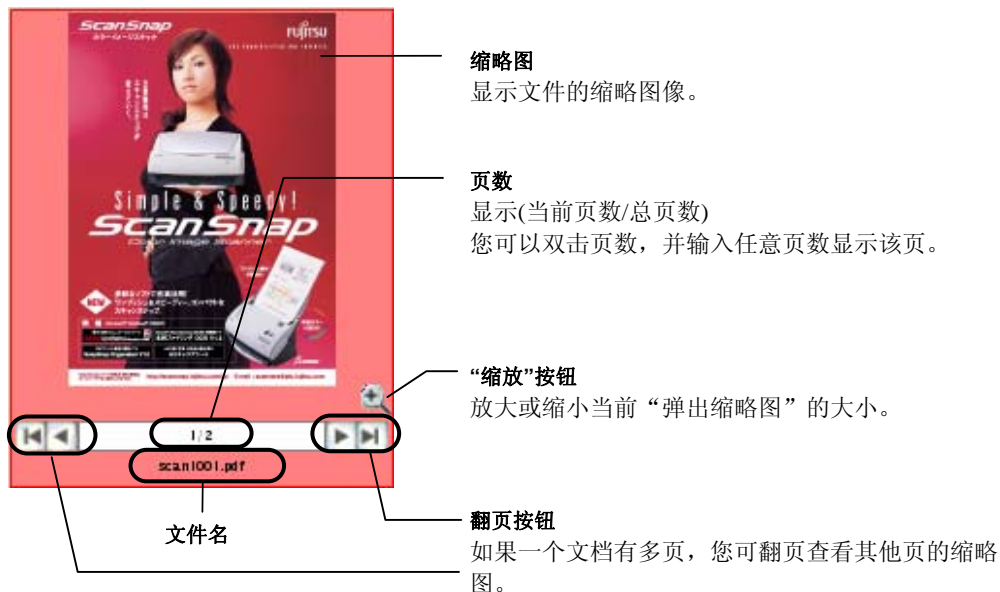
ScanSnap

FUJITSU

Simple & Speedy!
ScanSnap
Color Image Scanner

1/2

scan1001.pdf

缩略图
显示文件的缩略图像。

页数
显示(当前页数/总页数)
您可以双击页数，并输入任意页数显示该页。

“缩放”按钮
放大或缩小当前“弹出缩略图”的大小。

文件名

翻页按钮
如果一个文档有多页，您可翻页查看其他页的缩略图。